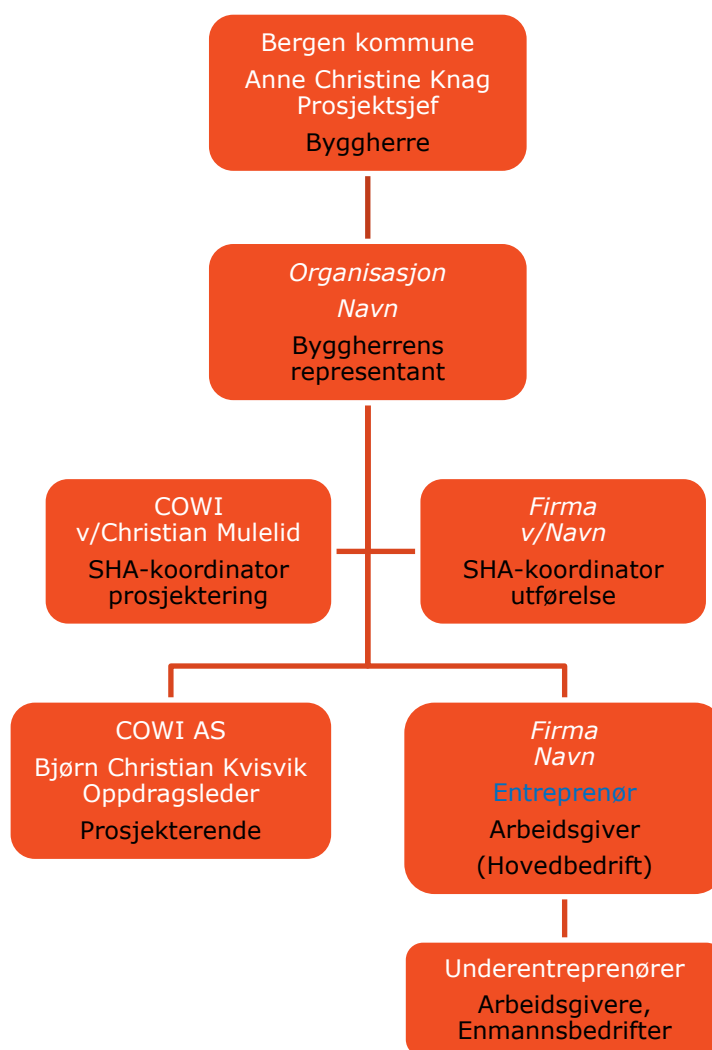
Bergen kommune
Anne Christine Knag
Prosjektsjef
Byggherre

Organisasjon
Navn
Byggherrens representant

COWI
v/Christian Mulelid
SHA-koordinator prosjektering

Firma
v/Navn
SHA-koordinator utførelse

COWI AS
Bjørn Christian Kvisvik
Oppdragsleder
Prosjekterende

Firma
Navn
Entreprenør
Arbeidsgiver
(Hovedbedrift)

Underentreprenører
Arbeidsgivere,
Enmannsbedrifter